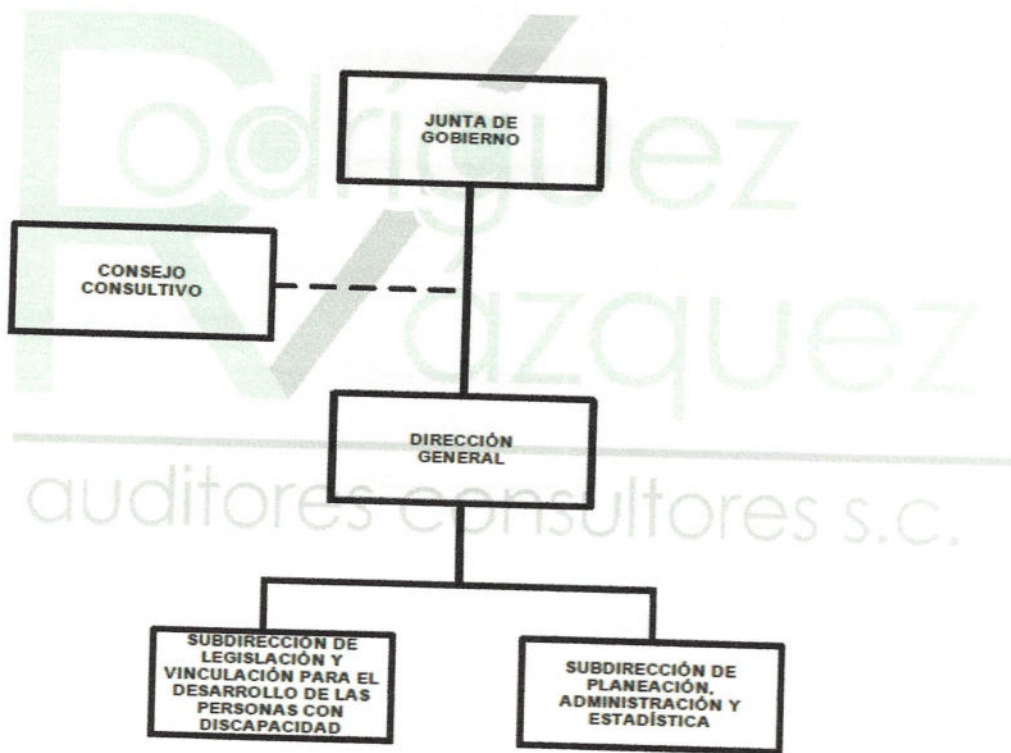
Rodríguez Vázquez auditores consultores s.c.

JUNTA DE GOBIERNO

CONSEJO CONSULTIVO

DIRECCIÓN GENERAL

SUBDIRECCIÓN DE LEGISLACIÓN Y VINCULACIÓN PARA EL DESARROLLO DE LAS PERSONAS CON DISCAPACIDAD

SUBDIRECCIÓN DE PLANEACIÓN, ADMINISTRACIÓN Y ESTADÍSTICA